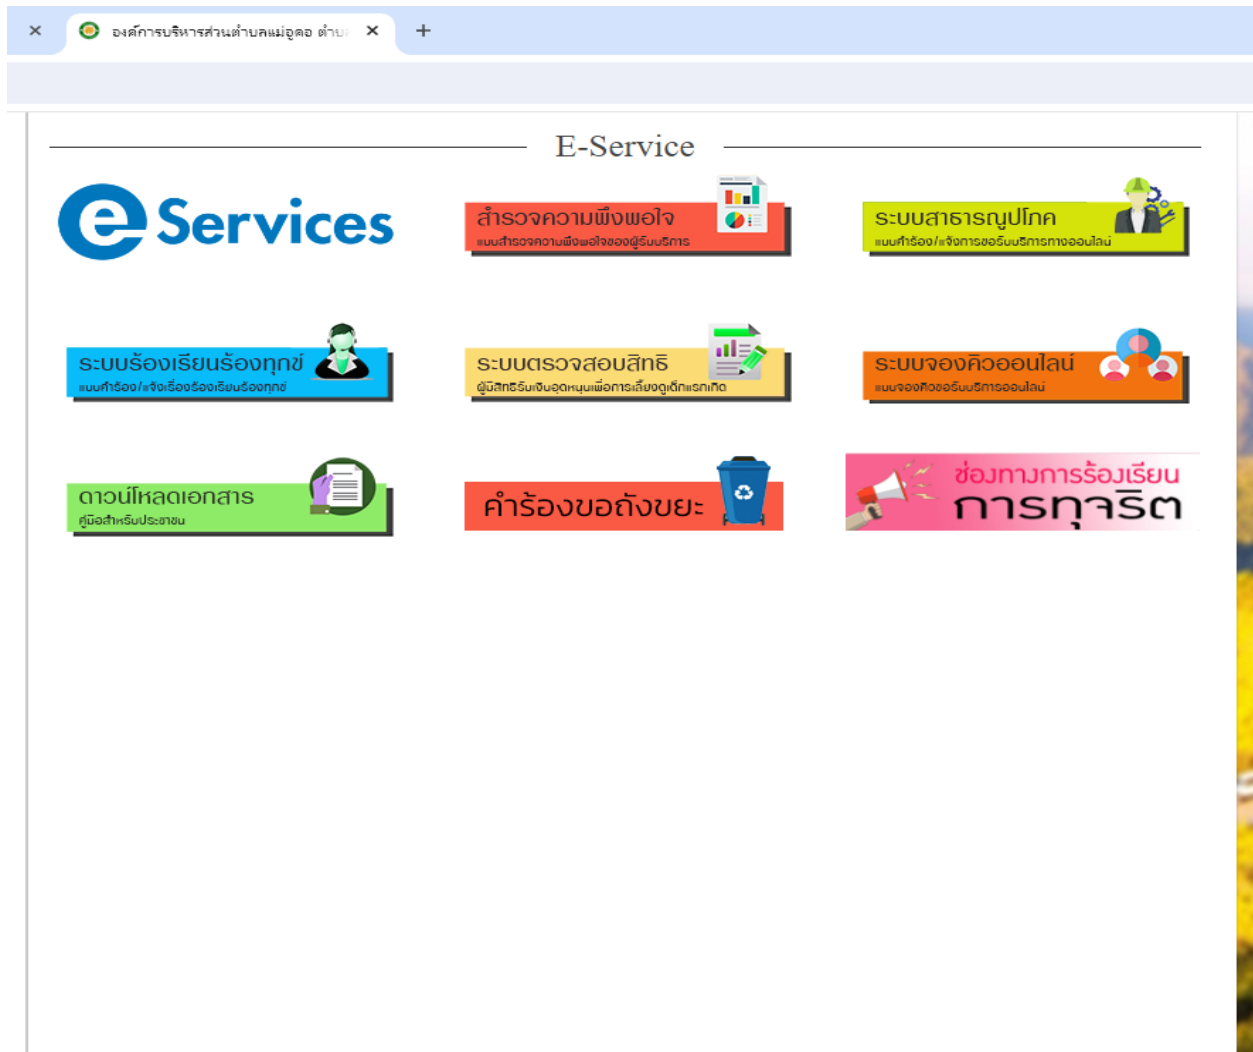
องค์การบริหารส่วนตำบลแม่อูลอ ตำบ

E-Service

e Services

สำรวจความพึงพอใจ
แบบสำรวจความพึงพอใจของผู้รับบริการ

ระบบสาธารณูปโภค
แบบคำร้อง/แจ้งการขอรับบริการทางออนไลน์

ระบบร้องเรียนร้องทุกข์
แบบคำร้อง/แจ้งเรื่องร้องเรียนร้องทุกข์

ระบบตรวจสอบสิทธิ
ผู้มีสิทธิรับเงินอุดหนุนเพื่อการเลี้ยงดูเด็กแรกเกิด

ระบบจองคิวออนไลน์
แบบจองคิวขอรับบริการออนไลน์

ดาวน์โหลดเอกสาร
คู่มือสำหรับประชาชน

คำร้องขอถังขยะ

ช่องทางการร้องเรียน
การทุจริต